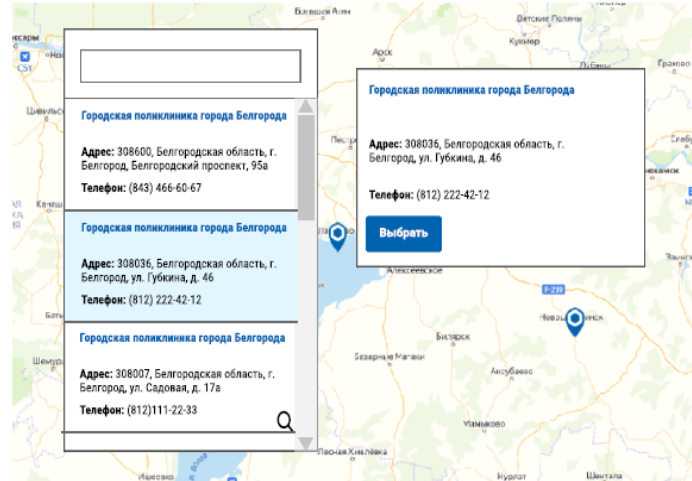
Городская поликлиника города Белгорода

Адрес: 308600, Белгородская область, г. Белгород, Белгородский проспект, 95а

Телефон: (843) 466-60-67

Городская поликлиника города Белгорода

Адрес: 308036, Белгородская область, г. Белгород, ул. Губкина, д. 46

Телефон: (812) 222-42-12

Городская поликлиника города Белгорода

Адрес: 308007, Белгородская область, г. Белгород, ул. Садовая, д. 17а

Телефон: (812)111-22-33

Городская поликлиника города Белгорода

Адрес: 308036, Белгородская область, г. Белгород, ул. Губкина, д. 46

Телефон: (812) 222-42-12

Выбрать

Большая Атня
Вятские Поляны
Арск
Кукмор
Грахово
Алексеевское
Р-239
Новошешминск
Билярск
Аксубаево
Базарные Матаки
Нурлат
Шентала
Песчаная Ковалевка
Мамыково